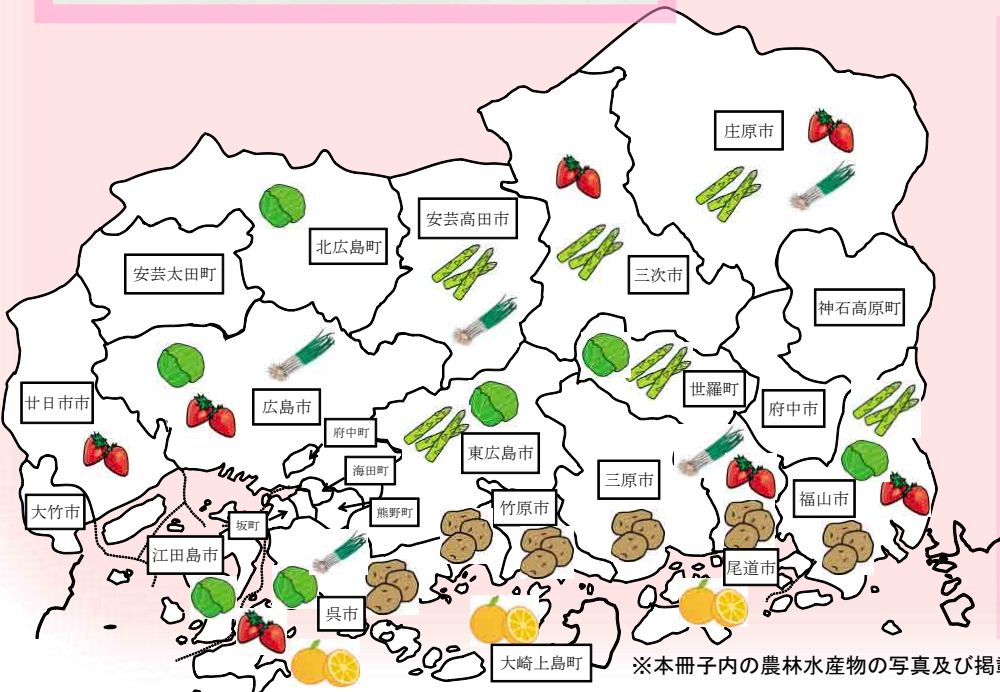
庄原市

安芸高田市

北広島町

安芸太田町

三次市

神石高原町

世羅町

廿日市市

広島市

府中市

府中町

海田町

東広島市

三原市

福山市

大竹市

坂町

熊野町

竹原市

江田島市

尾道市

呉市

大崎上島町

※本冊子内の農林水産物の写真及び掲載